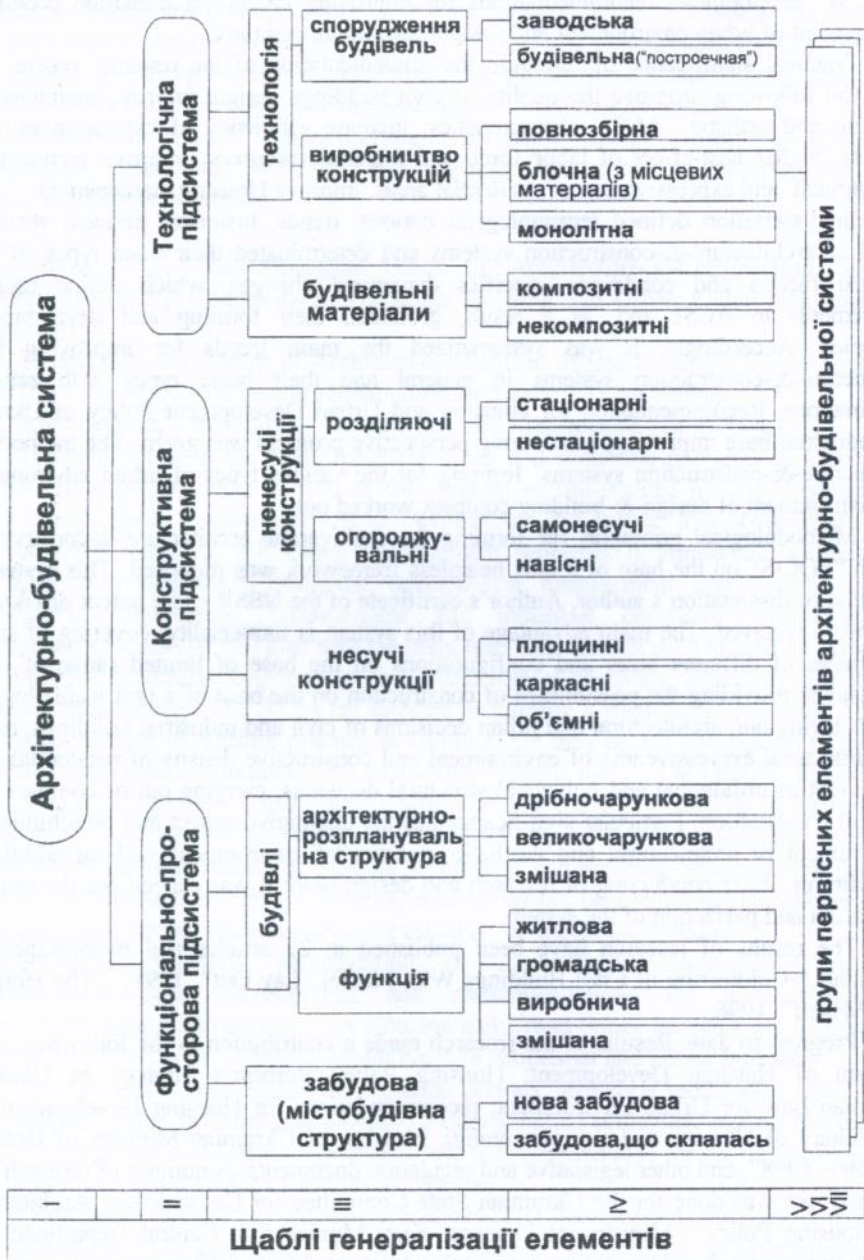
Архітектурно-будівельна система

Технологічна підсистема

технологія

спорудження будівель

заводська

будівельна("построечная")

виробництво конструкцій

повнозбірна

блочна (з місцевих матеріалів)

монолітна

будівельні матеріали

композитні

некомпозитні

Конструктивна підсистема

ненесучі конструкції

розділяючі

стаціонарні

нестаціонарні

огороджувальні

самонесучі

навісні

несучі конструкції

площинні

каркасні

об'ємні

Функціонально-просторова підсистема

будівлі

архітектурно-розпланувальна структура

дрібночарункова

великочарункова

змішана

функція

житлова

громадська

виробнича

змішана

забудова (містобудівна структура)

нова забудова

забудова,що склалась

групи первісних елементів архітектурно-будівельної системи

| I | II | III | IV | V | VI | VII |
|---|---|---|---|---|---|---|

Щаблі генералізації елементів